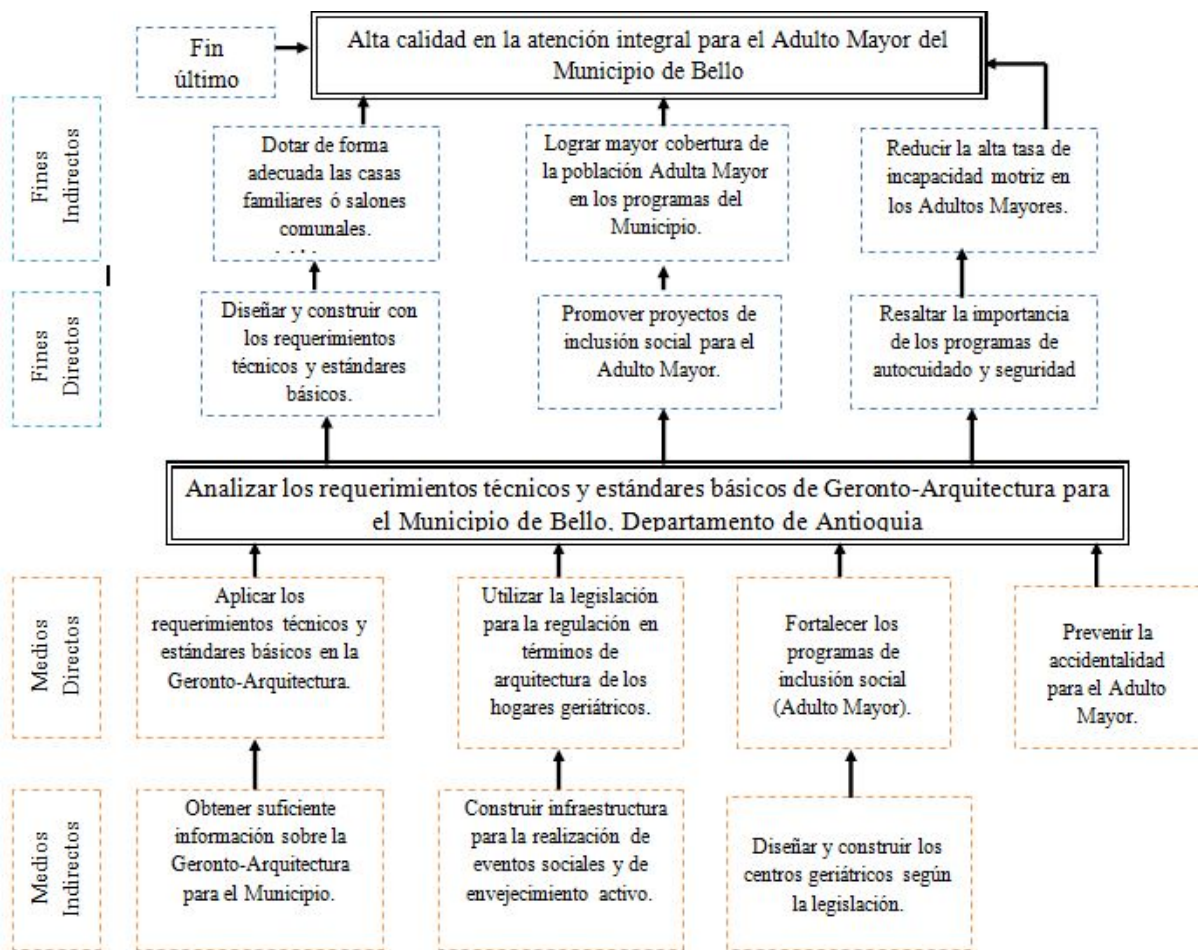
Fin último

Alta calidad en la atención integral para el Adulto Mayor del Municipio de Bello

Fines Indirectos

Dotar de forma adecuada las casas familiares ó salones comunales.

Lograr mayor cobertura de la población Adulta Mayor en los programas del Municipio.

Reducir la alta tasa de incapacidad motriz en los Adultos Mayores.

Fines Directos

Diseñar y construir con los requerimientos técnicos y estándares básicos.

Promover proyectos de inclusión social para el Adulto Mayor.

Resaltar la importancia de los programas de autocuidado y seguridad

Analizar los requerimientos técnicos y estándares básicos de Geronto-Arquitectura para el Municipio de Bello, Departamento de Antioquia

Medios Directos

Aplicar los requerimientos técnicos y estándares básicos en la Geronto-Arquitectura.

Utilizar la legislación para la regulación en términos de arquitectura de los hogares geriátricos.

Fortalecer los programas de inclusión social (Adulto Mayor).

Prevenir la accidentalidad para el Adulto Mayor.

Medios Indirectos

Obtener suficiente información sobre la Geronto-Arquitectura para el Municipio.

Construir infraestructura para la realización de eventos sociales y de envejecimiento activo.

Diseñar y construir los centros geriátricos según la legislación.